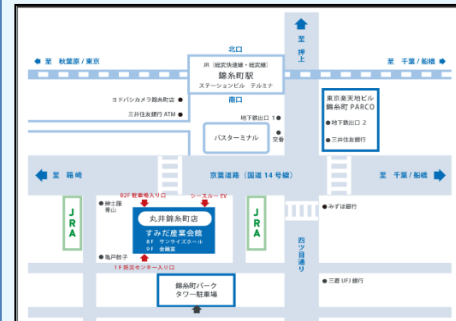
至 押上

至 秋葉原／東京

北口

JR（総武快速線・総武線）
錦糸町駅
ステーションビル テルミナ

至 千葉／船橋

ヨドバシカメラ錦糸町店

三井住友銀行 ATM

南口

東京楽天地ビル
錦糸町 PARCO

地下鉄出口 1

地下鉄出口 2

交番

バスターミナル

三井住友銀行

京葉道路（国道 14 号線）

至 千葉／船橋

至 箱崎

B2F 駐車場入り口

シースルー EV

J
R
A

紳士服
青山

丸井錦糸町店

すみだ産業会館
8F サンライズホール
9F 会議室

J
R
A

みずほ銀行

四ツ目通り

亀戸餃子

1F 防災センター入り口

錦糸町パーク
タワー駐車場

三菱 UFJ 銀行